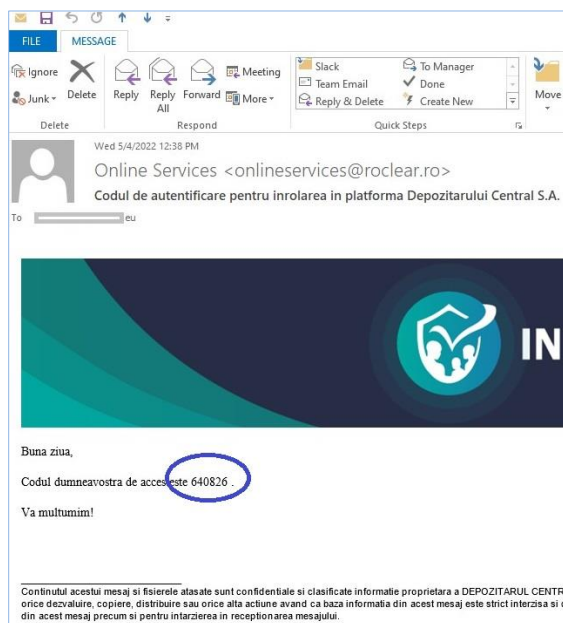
FILE MESSAGE

Ignore
Junk
Delete
Delete

Reply
Reply All
Forward
Meeting
More
Respond

Slack
Team Email
Reply & Delete
To Manager
Done
Create New
Quick Steps

Move

Wed 5/4/2022 12:38 PM
Online Services <onlineservices@roclear.ro>
Codul de autentificare pentru inrolarea in platforma Depozitarului Central S.A.

To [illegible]eu

IN

Buna ziua,

Codul dumneavostra de acces este 640826 .

Va multumim!

Continutul acestui mesaj si fisierele atasate sunt confidentiale si clasificate informatie proprietara a DEPOZITARUL CENTR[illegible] orice dezvaluire, copiere, distribuire sau orice alta actiune avand ca baza informatia din acest mesaj este strict interzisa si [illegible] din acest mesaj precum si pentru intarzierea in receptionarea mesajului.